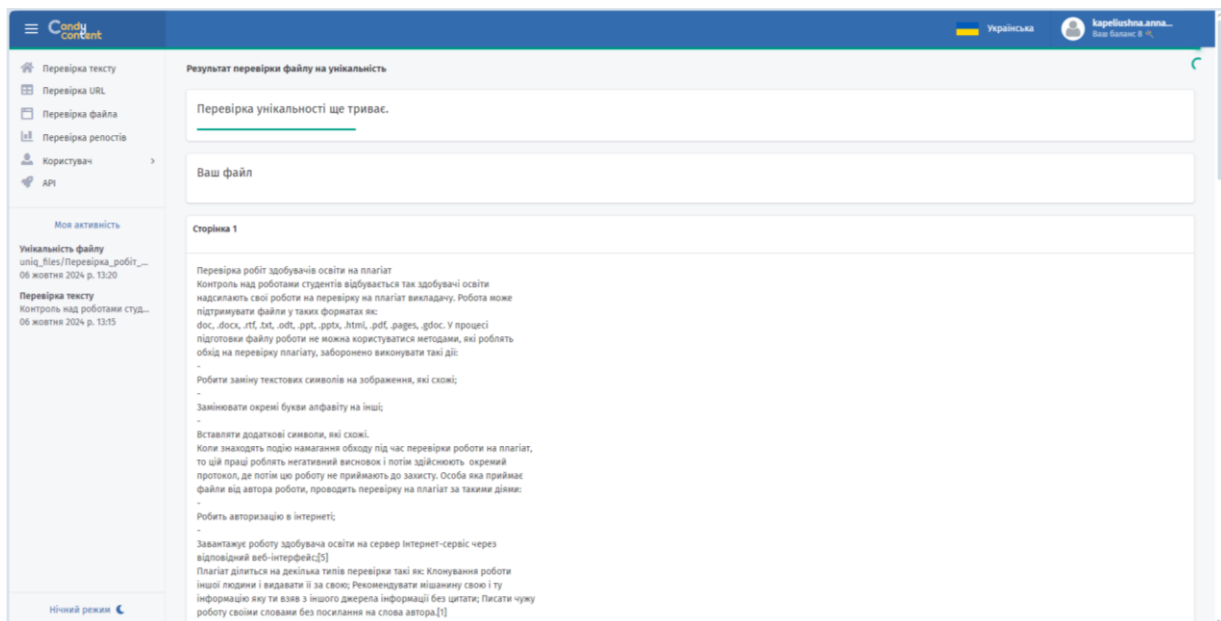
Candy content

Українська

kapeliushna.anna...
Ваш баланс 8

Перевірка тексту
Перевірка URL
Перевірка файла
Перевірка репостів
Користувач
API

Моя активність

Унікальність файлу
uniq_files/Перевірка_робіт_...
06 жовтня 2024 р. 13:20

Перевірка тексту
Контроль над роботами студ...
06 жовтня 2024 р. 13:15

Нічний режим

Результат перевірки файлу на унікальність

Перевірка унікальності ще триває.

Ваш файл

Сторінка 1

Перевірка робіт здобувачів освіти на плагіат
Контроль над роботами студентів відбувається так здобувачі освіти надсилають свої роботи на перевірку на плагіат викладачу. Робота може підтримувати файли у таких форматах як:
doc, .docx, .rtf, .txt, .odt, .ppt, .pptx, .html, .pdf, .pages, .gdoc. У процесі підготовки файлу роботи не можна користуватися методами, які роблять обхід на перевірку плагіату, заборонено виконувати такі дії:
-
Робити заміну текстових символів на зображення, які схожі;
-
Замінювати окремі букви алфавіту на інші;
-
Вставляти додаткові символи, які схожі.
Коли знаходять подію намагання обходу під час перевірки роботи на плагіат, то цій праці роблять негативний висновок і потім здійснюють окремий протокол, де потім цю роботу не приймають до захисту. Особа яка приймає файли від автора роботи, проводить перевірку на плагіат за такими діями:
-
Робить авторизацію в інтернеті;
-
Завантажує роботу здобувача освіти на сервер Інтернет-сервіс через відповідний веб-інтерфейс;[5]
Плагіат ділиться на декілька типів перевірки такі як: Клонування роботи іншої людини і видавати її за свою; Рекомендувати мішанину свою і ту інформацію яку ти взяв з іншого джерела інформації без цитати; Писати чужу роботу своїми словами без посилання на слова автора.[1]